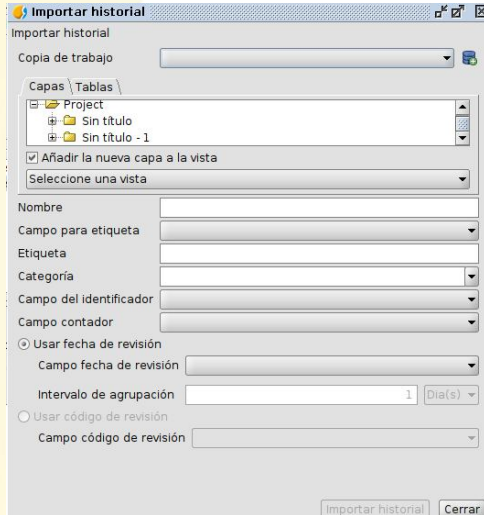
Importar historial

Importar historial

Copia de trabajo

Capas | Tablas

Project
Sin título
Sin título - 1

☑ Añadir la nueva capa a la vista

Seleccione una vista

Nombre

Campo para etiqueta

Etiqueta

Categoría

Campo del identificador

Campo contador

Usar fecha de revisión

Campo fecha de revisión

Intervalo de agrupación 1 Día(s)

Usar código de revisión

Campo código de revisión

Importar historial Cerrar